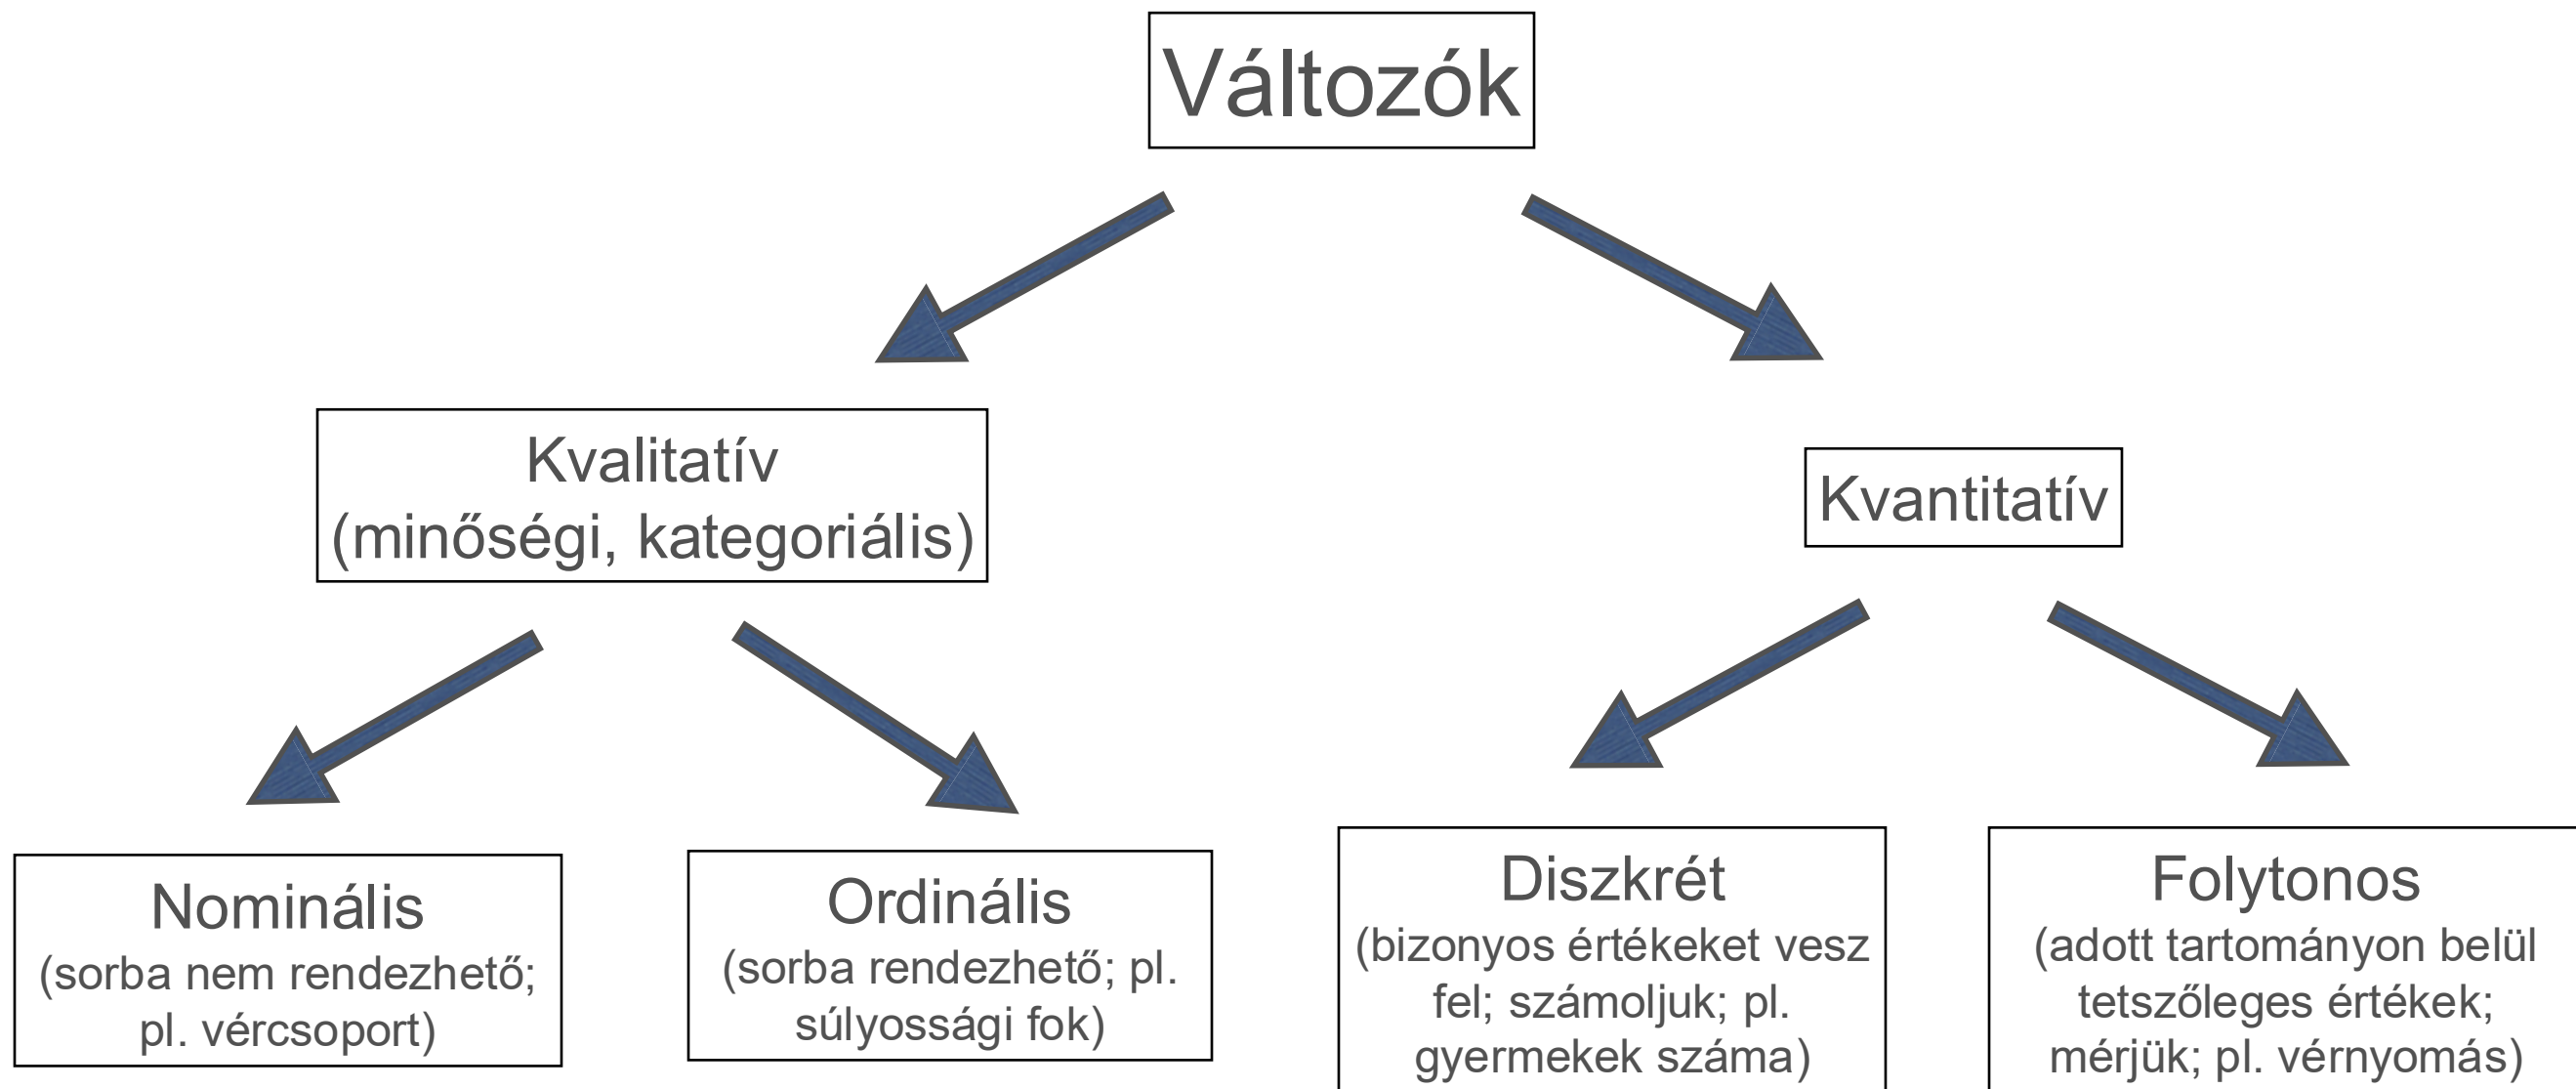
Változók

Kvalitatív
(minőségi, kategoriális)

Kvantitatív

Nominális
(sorba nem rendezhető; pl. vércsoport)

Ordinális
(sorba rendezhető; pl. súlyossági fok)

Diszkrét
(bizonyos értékeket vesz fel; számoljuk; pl. gyermekek száma)

Folytonos
(adott tartományon belül tetszőleges értékek; mérjük; pl. vérnyomás)